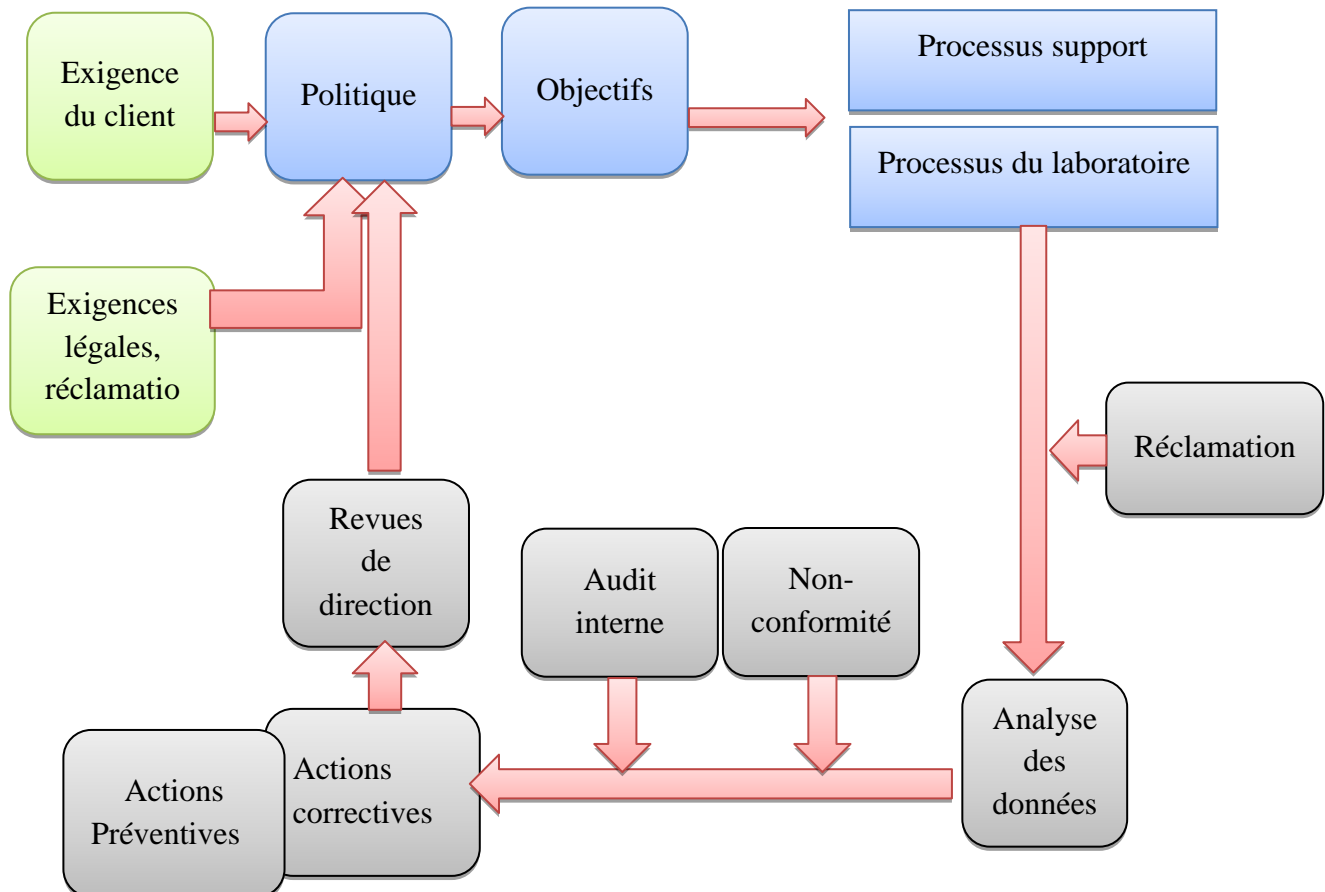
Exigence du client

Politique

Objectifs

Processus support

Processus du laboratoire

Exigences légales, réclamatio

Réclamation

Revues de direction

Audit interne

Non-conformité

Analyse des données

Actions correctives

Actions Préventives